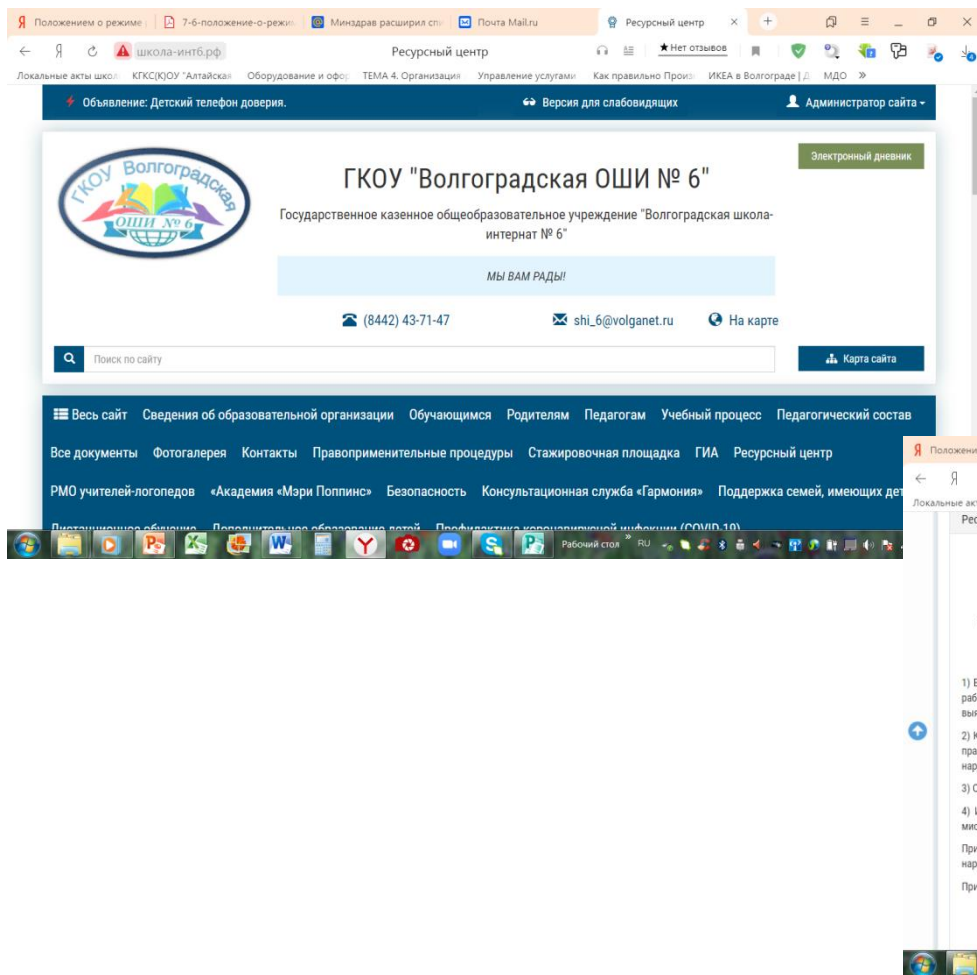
Я Положением о режиме | 7-6-положение-о-режи | Минздрав расширил спи | Почта Mail.ru | Ресурсный центр × +

← Я ⟳ школа-инт6.рф Ресурсный центр ★ Нет отзывов

Локальные акты школ | КГКС(К)ОУ "Алтайская | Оборудование и офо | ТЕМА 4. Организация | Управление услугами | Как правильно Произ | ИКЕА в Волгограде | Д | МДО »

Объявление: Детский телефон доверия.

Версия для слабовидящих

Администратор сайта

Волгоградская ГКОУ ОШИ № 6

ГКОУ "Волгоградская ОШИ № 6"

Государственное казенное общеобразовательное учреждение "Волгоградская школа-интернат № 6"

Электронный дневник

МЫ ВАМ РАДЫ!

(8442) 43-71-47

shi_6@volganet.ru

На карте

Поиск по сайту

Карта сайта

Весь сайт Сведения об образовательной организации Обучающимся Родителям Педагогам Учебный процесс Педагогический состав

Все документы Фотогалерея Контакты Правоприменительные процедуры Стажировочная площадка ГИА Ресурсный центр

РМО учителей-логопедов «Академия «Мэри Поппинс» Безопасность Консультационная служба «Гармония» Поддержка семей, имеющих дет

Дистанционное обучение Дополнительное образование детей Профилактика коронавирусной инфекции (COVID-19)

Рабочий стол » RU

Я Положени

← Я

Локальные акт

Рес

1) В раб вы

2) К пра нар

3) С

4) И мис

При нар

При